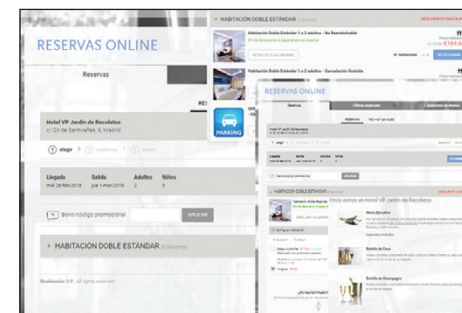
RESERVAS ONLINE

Reservas

Hotel VP Jardín de Recoletos
c/ Gil de Santivañes, 6, Madrid

1 elegir 2 confirmar 3 reserva

| Llegada | Salida | Adultos | Niños |
|---|---|---|---|
| mié 28-feb-2018 | jue 1-mar-2018 | 2 | 0 |

% Bono/código promocional APLICAR

> HABITACIÓN DOBLE ESTÁNDAR (1 opciones)

Booknsolar 9.0 · All rights reserved

HABITACIÓN DOBLE ESTÁNDAR

DESCUENTO HASTA

Habitación Doble Estándar 1 o 2 adultos - No Reembolsable

€164

DETALLES Y CALENDARIO

Nº habitaciones 1

Habitación Doble Estándar 1 o 2 adultos - Cancelación Gratuita

PARKING

RESERVAS ONLINE

Reservas

Otros extras en Hotel VP Jardín de Recoletos

Menú Ejecutivo

Botella de Cava

Botella de Champagne

HABITACIÓN DOBLE ESTÁNDAR

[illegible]